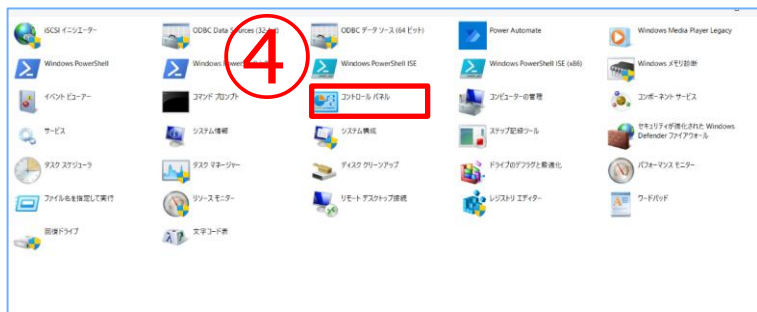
iSCSI イニシエーター
ODBC Data Sources (32-bit)
ODBC データ ソース (64 ビット)
Power Automate
Windows Media Player Legacy

Windows PowerShell
Windows PowerShell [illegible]
Windows PowerShell ISE
Windows PowerShell ISE (x86)
Windows メモリ診断

④

イベント ビューアー
コマンド プロンプト
コントロール パネル
コンピューターの管理
コンポーネント サービス

サービス
システム情報
システム構成
ステップ記録ツール
セキュリティが強化された Windows Defender ファイアウォール

タスク スケジューラ
タスク マネージャー
ディスク クリーンアップ
ドライブのデフラグと最適化
パフォーマンス モニター

ファイル名を指定して実行
リソース モニター
リモート デスクトップ接続
レジストリ エディター
ワードパッド

回復ドライブ
文字コード表